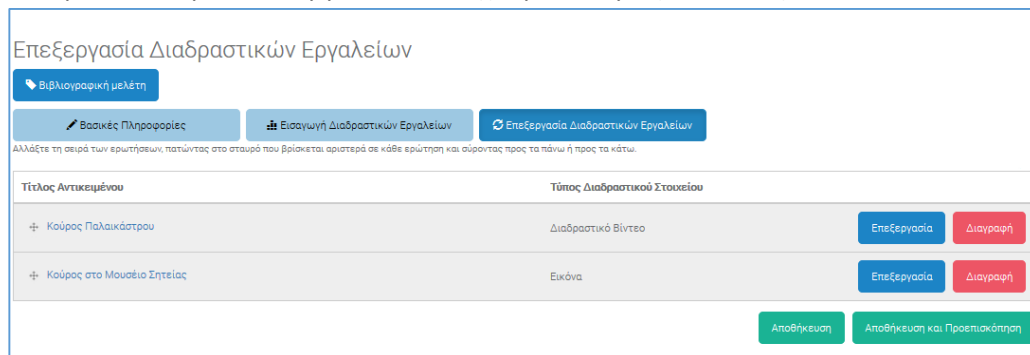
Επεξεργασία Διαδραστικών Εργαλείων

Βιβλιογραφική μελέτη

Βασικές Πληροφορίες | Εισαγωγή Διαδραστικών Εργαλείων | Επεξεργασία Διαδραστικών Εργαλείων

Αλλάξτε τη σειρά των ερωτήσεων, πατώντας στο σταυρό που βρίσκεται αριστερά σε κάθε ερώτηση και σύροντας προς τα πάνω ή προς τα κάτω.

| Τίτλος Αντικειμένου | Τύπος Διαδραστικού Στοιχείου | |
|---|---|---|
| Κούρος Παλαικάστρου | Διαδραστικό Βίντεο | Επεξεργασία Διαγραφή |
| Κούρος στο Μουσείο Σητείας | Εικόνα | Επεξεργασία Διαγραφή |

Αποθήκευση | Αποθήκευση και Προεπισκόπηση